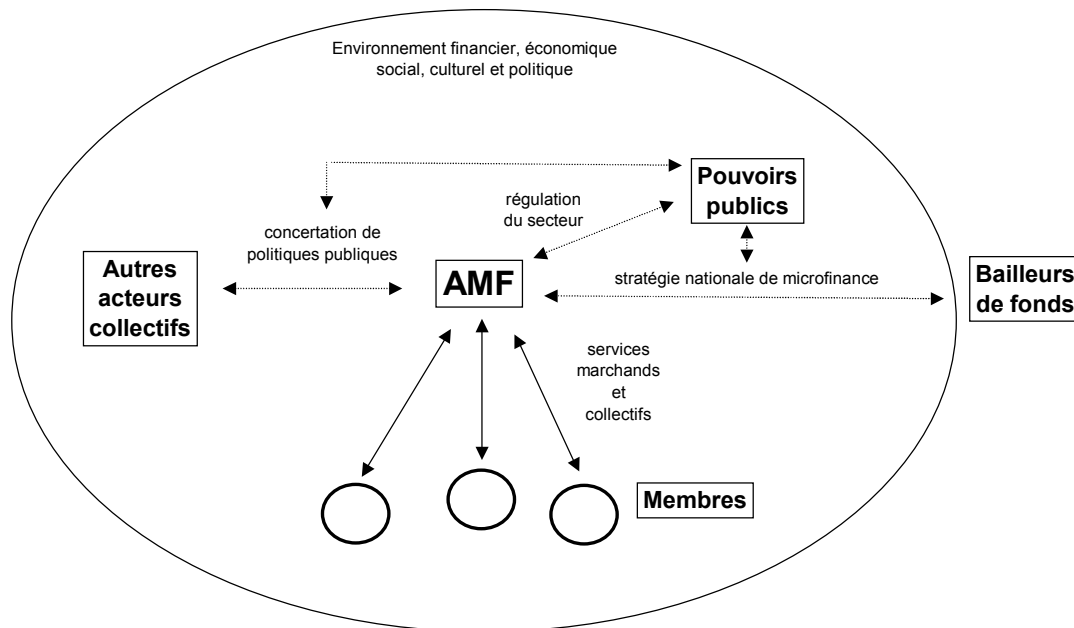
Environnement financier, économique social, culturel et politique

Pouvoirs publics

régulation du secteur

concertation de politiques publiques

Autres acteurs collectifs

AMF

stratégie nationale de microfinance

Bailleurs de fonds

services marchands et collectifs

Membres